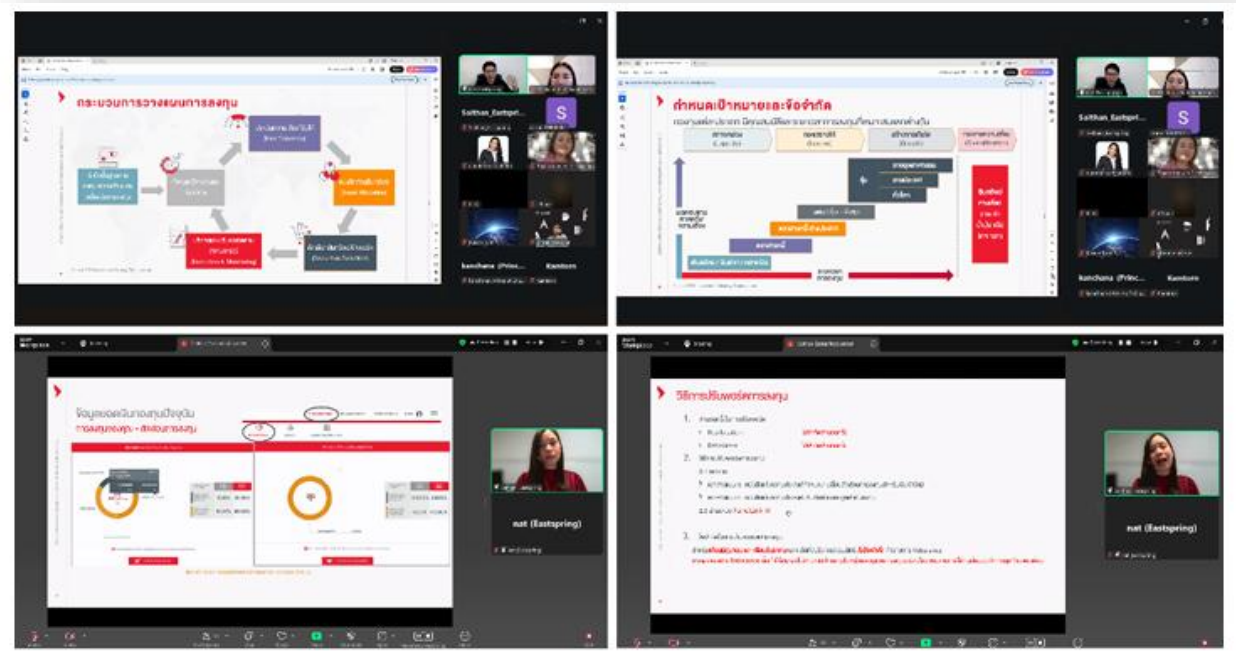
กระบวนการวางแผนการลงทุน

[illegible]

Saithan_Eastspri...

S

kanchana (Princ...

Kantorn

กำหนดเป้าหมายและข้อจำกัด

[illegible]

Saithan_Eastspri...

S

kanchana (Princ...

Kantorn

ข้อมูลยอดเงินลงทุนปัจจุบัน

การลงทุนของคุณ - สัดส่วนการลงทุน

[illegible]

nat (Eastspring)

วิธีการปรับพอร์ตการลงทุน

1.

2.

3.

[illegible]

nat (Eastspring)